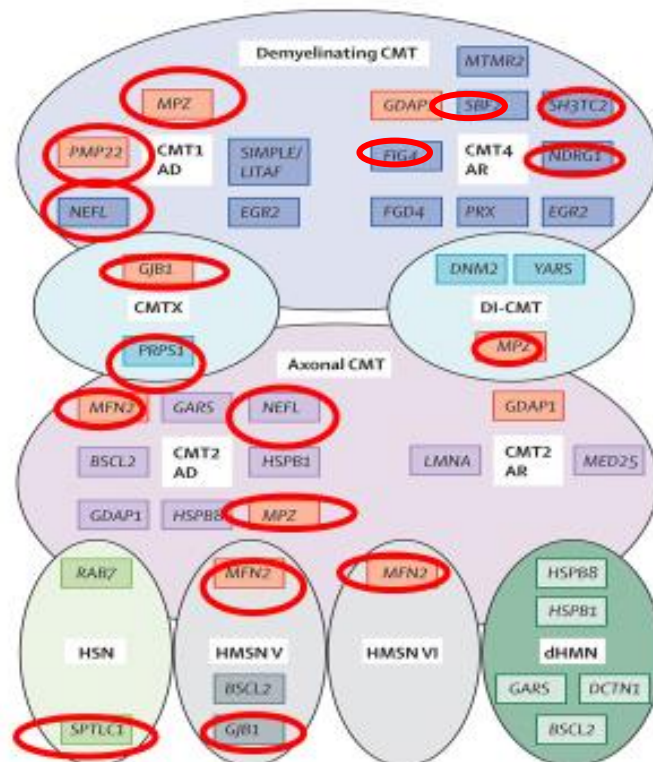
Demyelinating CMT

MTMR2

MPZ

GDAP

SBF

SH3TC2

PMP22

CMT1 AD

SIMPLE/ LITAF

FIG4

CMT4 AR

NDRG1

NEFL

EGR2

FGD4

PRX

EGR2

GJB1

CMTX

DNM2

YARS

DI-CMT

MPZ

PRPS1

Axonal CMT

MFN2

GARS

NEFL

GDAP1

BSCL2

CMT2 AD

HSPB1

LMNA

CMT2 AR

MED25

GDAP1

HSPB8

MPZ

RAB7

MFN2

MFN2

HSPB8

HSPB1

HSN

HMSN V

HMSN VI

dHMN

BSCL2

GARS

DCTN1

SPTLC1

GJB1

BSCL2